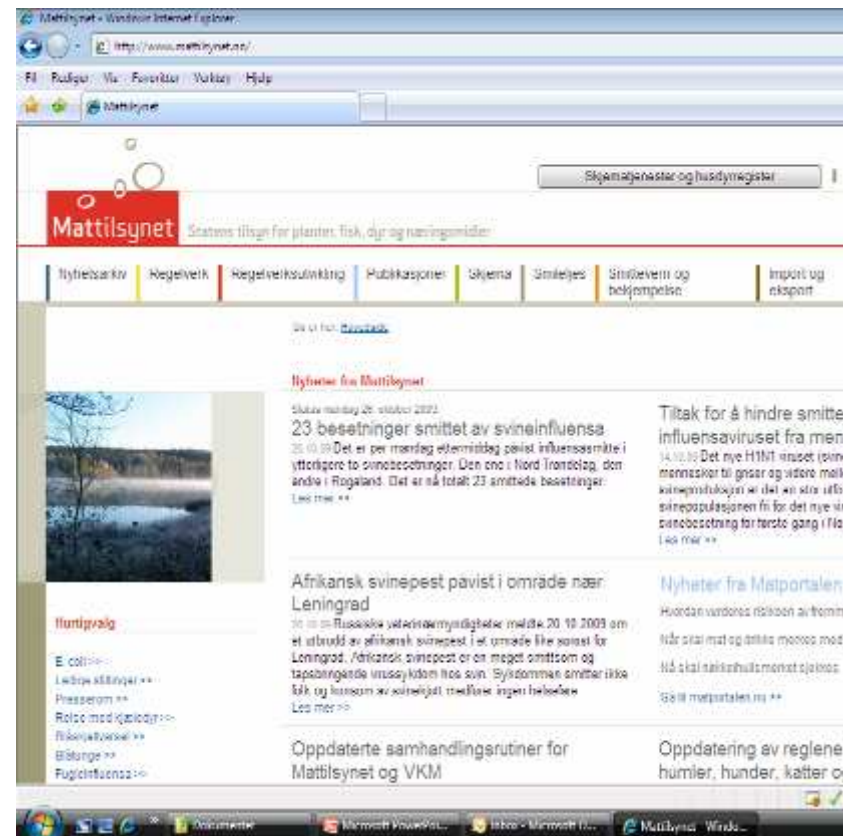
Mattilsynet - Windows Internet Explorer

http://www.mattilsynet.no/

Fil Rediger Vis Favoritter Verktøy Hjelp

Mattilsynet

Skjematjenester og husdyrregister

Mattilsynet Statens tilsyn for planter, fisk, dyr og næringsmidler

Nyhetsarkiv | Regelverk | Regelverksutvikling | Publikasjoner | Skjema | Smittevern og bekjempelse | Import og eksport

Du er her: Forsiden

Nyheter fra Mattilsynet

Sist oppdatert mandag 26. oktober 2009

23 besetninger smittet av svineinfluensa

26.10.09 Det er per mandag ettermiddag påvist influensasmitte i ytterligere to svinebesetninger. Den ene i Nord Trøndelag, den andre i Rogaland. Det er nå totalt 23 smittede besetninger.

Les mer >>

Tiltak for å hindre smitte influensaviruset fra men

14.10.09 Det nye H1N1 viruset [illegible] mennesker til griser og videre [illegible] svinepopulasjonen er det en stor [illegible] svinepopulasjonen fri for det nye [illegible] svinebesetning for første gang i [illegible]

Les mer >>

Hurtigvalg

E. coli >>
Listeria utbrudd >>
Presserom >>
Reise med kjæledyr >>
Rikets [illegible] >>
Blåtunge >>
Fugleinfluensa >>

Afrikansk svinepest påvist i område nær Leningrad

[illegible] Russiske veterinærmyndigheter meldte 20.10.2009 om et utbrudd av afrikansk svinepest i et område like sørøst for Leningrad. Afrikansk svinepest er en meget smittsom og tapsbringende virussykdom hos svin. Sykdommen smitter ikke folk og konsum av svinekjøtt medfører ingen helsefare.

Les mer >>

Nyheter fra Matportalen

Hvordan vurderes risikoen av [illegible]

Når skal mat og drikke merkes med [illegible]

Nå skal nøkkelhullsmerket gjelde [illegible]

Gå til matportalen.no >>

Oppdaterte samhandlingsrutiner for Mattilsynet og VKM

Oppdatering av reglene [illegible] humler, hunder, katter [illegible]

Dokumenter | Microsoft PowerPoi... | Inbox - Microsoft O... | Mattilsynet - Windo...